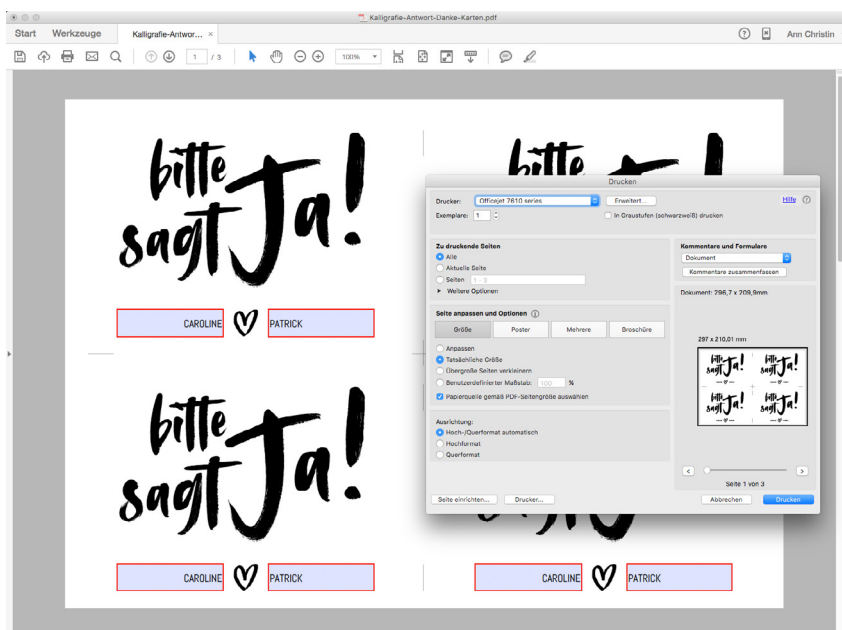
Kalligrafie-Antwort-Danke-Karten.pdf

Start Werkzeuge Kalligrafie-Antwor... ×

? Ann Christin

1 / 3

100%

bitte sagt Ja!

CAROLINE PATRICK

bitte sagt Ja!

CAROLINE PATRICK

bitte

CAROLINE PATRICK

Drucken

Drucker: Officejet 7610 series Erweitert... Hilfe

Exemplare: 1 In Graustufen (schwarzweiß) drucken

Zu druckende Seiten
Alle
Aktuelle Seite
Seiten 1 - 3
▶ Weitere Optionen

Kommentare und Formulare
Dokument
Kommentare zusammenfassen

Dokument: 296,7 x 209,9mm

Seite anpassen und Optionen
Größe Poster Mehrere Broschüre

Anpassen
Tatsächliche Größe
Übergroße Seiten verkleinern
Benutzerdefinierter Maßstab: 100 %
Papierquelle gemäß PDF-Seitengröße auswählen

297 x 210,01 mm

Ausrichtung:
Hoch-/Querformat automatisch
Hochformat
Querformat

Seite 1 von 3

Seite einrichten... Drucker... Abbrechen Drucken